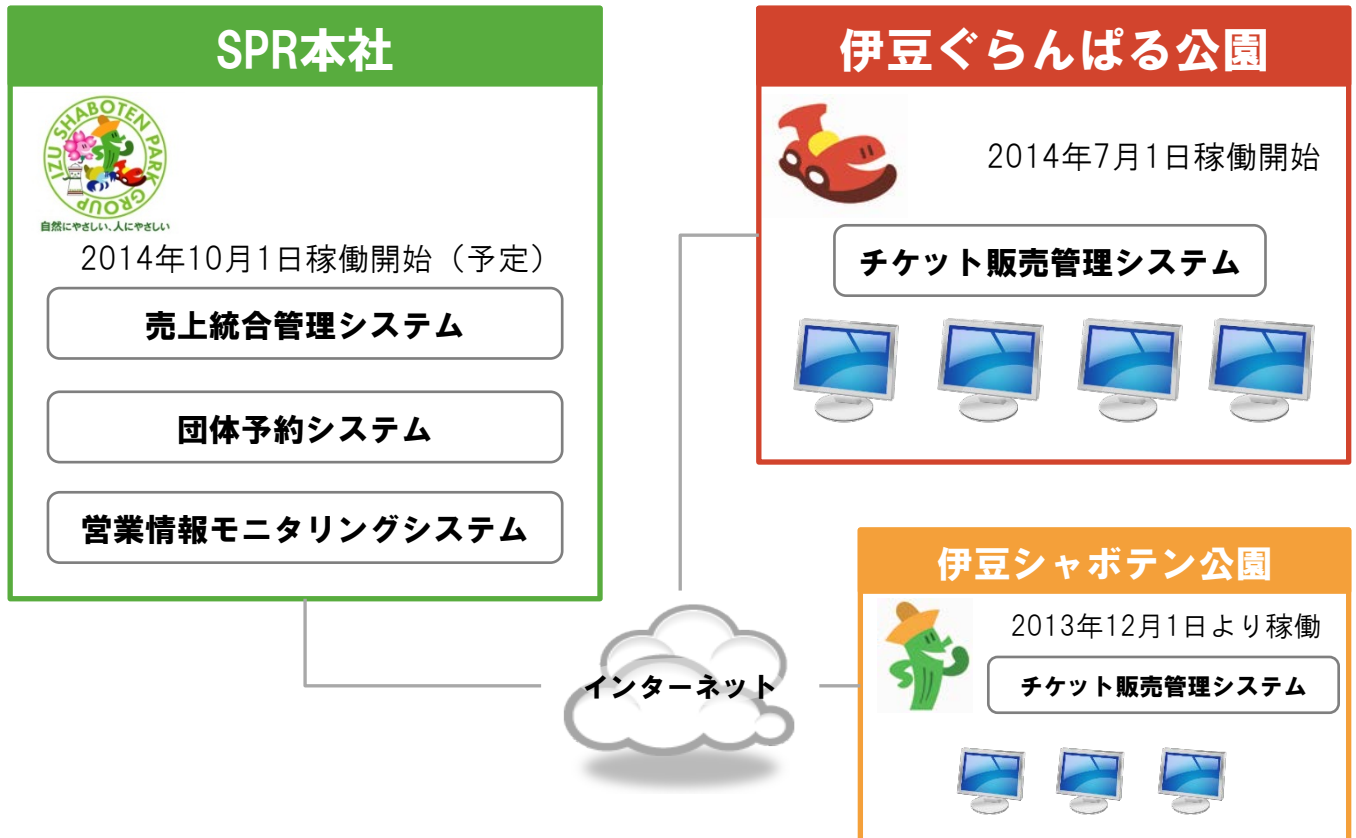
SPR本社

IZU SHABOTEN PARK GROUP

自然にやさしい、人にやさしい

2014年10月1日稼働開始（予定）

売上統合管理システム

団体予約システム

営業情報モニタリングシステム

伊豆ぐらんぱる公園

2014年7月1日稼働開始

チケット販売管理システム

インターネット

伊豆シャボテン公園

2013年12月1日より稼働

チケット販売管理システム